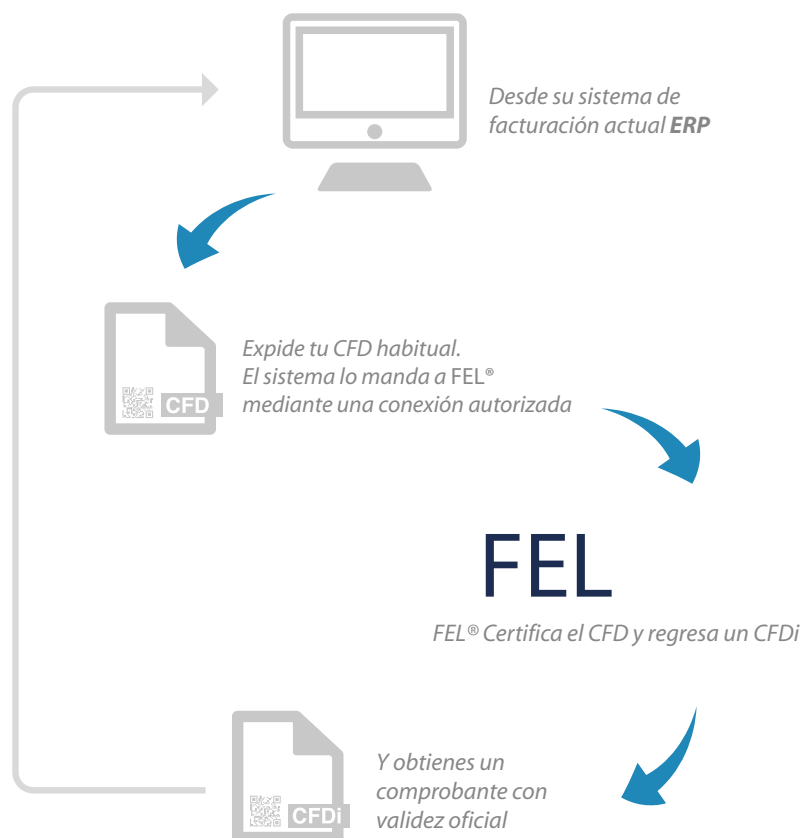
Desde su sistema de facturación actual **ERP**

CFD

Expide tu CFD habitual.
El sistema lo manda a FEL®
mediante una conexión autorizada

FEL

FEL® Certifica el CFD y regresa un CFDi

CFDi

Y obtienes un comprobante con validez oficial